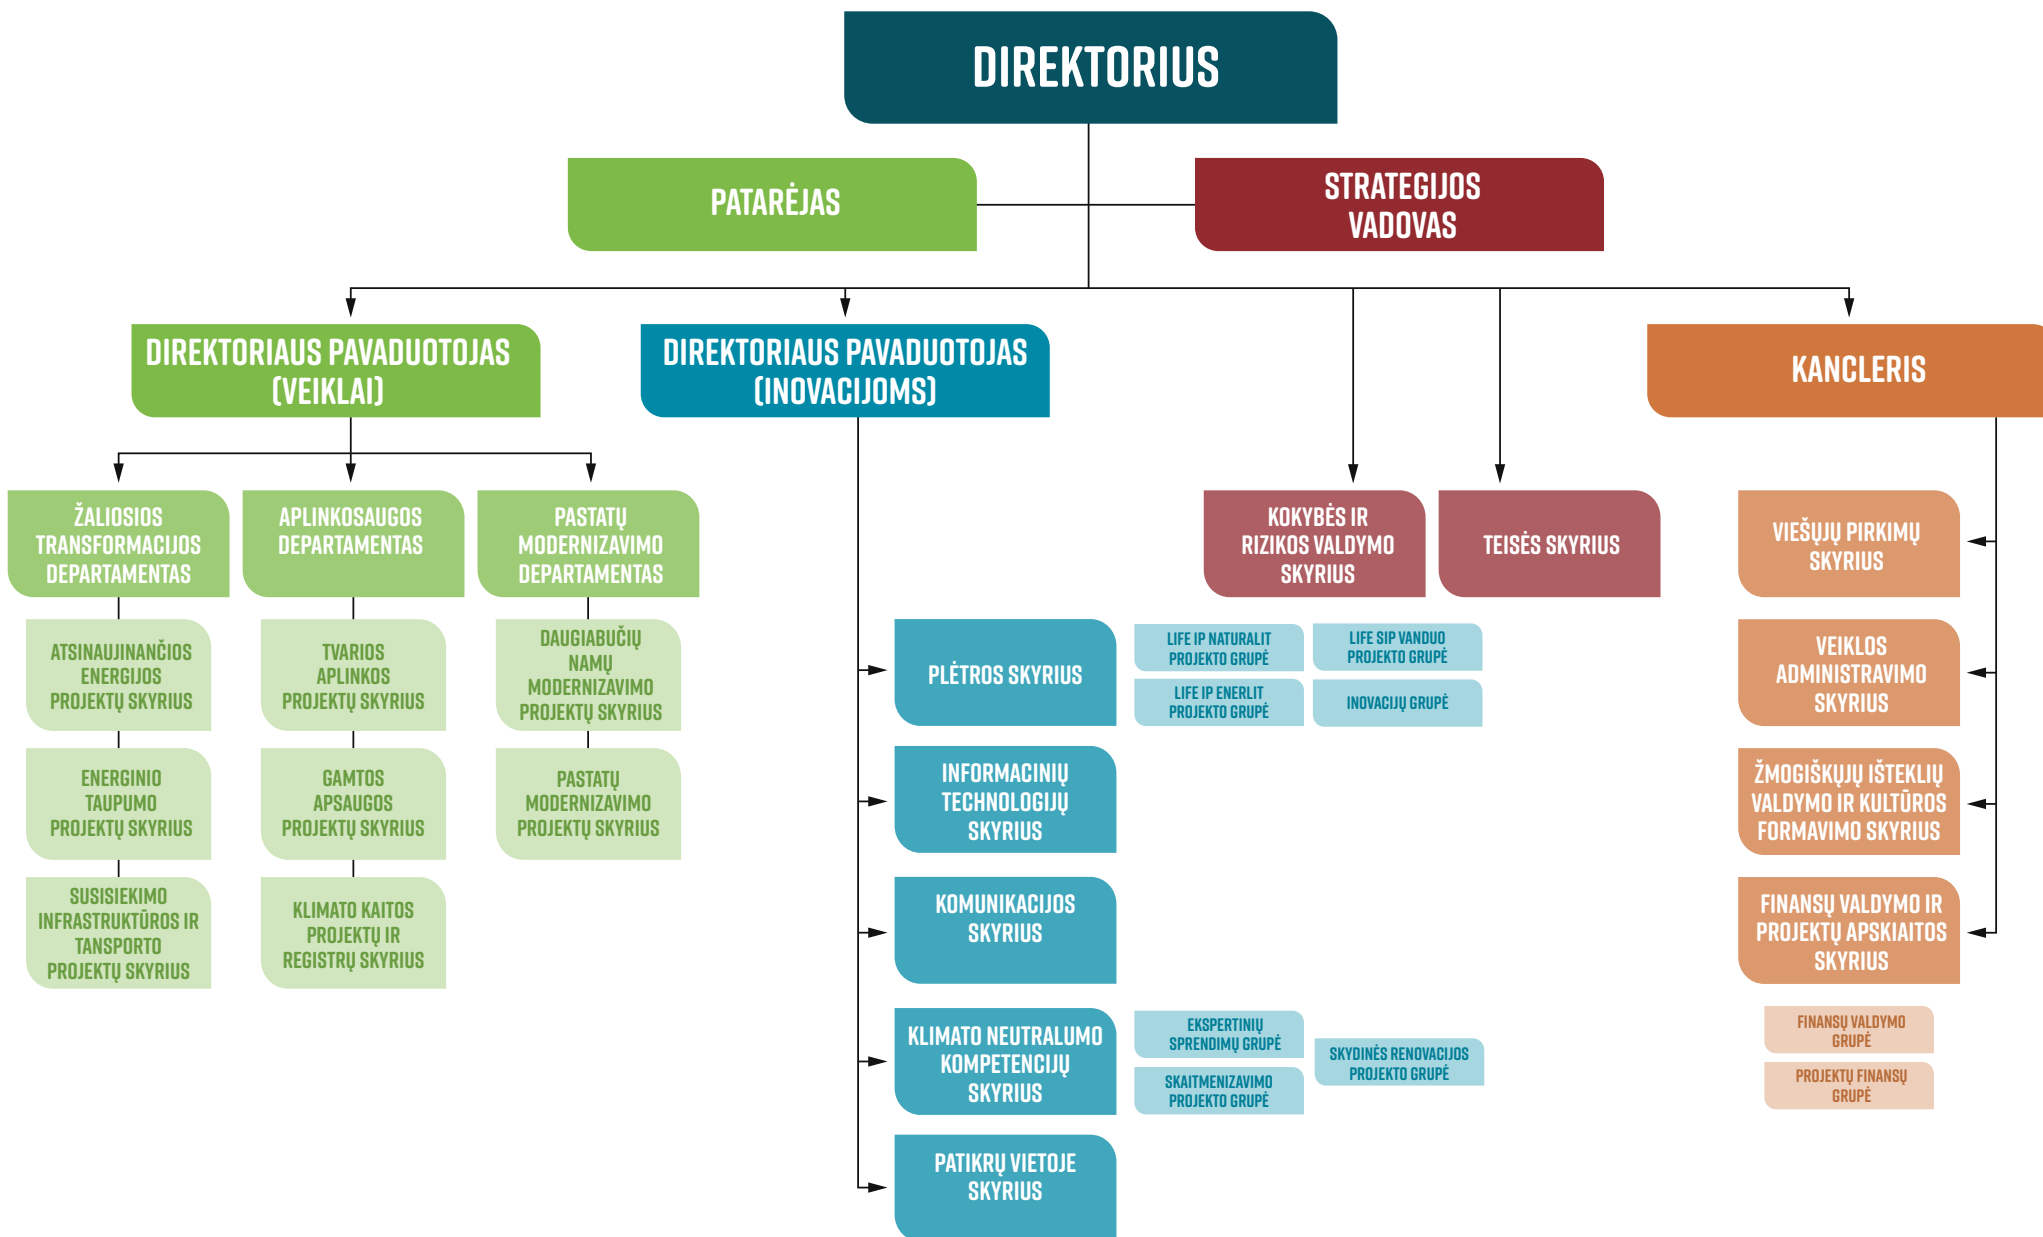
DIREKTORIUS

PATARĖJAS

STRATEGIJOS VADOVAS

DIREKTORIAUS PAVADUOTOJAS (VEIKLAI)

DIREKTORIAUS PAVADUOTOJAS (INOVACIJOMS)

KANCLERIS

ŽALIOSIOS TRANSFORMACIJOS DEPARTAMENTAS

ATSINAUJINANČIOS ENERGIJOS PROJEKTŲ SKYRIUS

ENERGINIO TAUPUMO PROJEKTŲ SKYRIUS

SUSISIEKIMO INFRASTRUKTŪROS IR TANSPORTO PROJEKTŲ SKYRIUS

APLINKOSAUGOS DEPARTAMENTAS

TVARIOS APLINKOS PROJEKTŲ SKYRIUS

GAMTOS APSAUGOS PROJEKTŲ SKYRIUS

KLIMATO KAITOS PROJEKTŲ IR REGISTRŲ SKYRIUS

PASTATŲ MODERNIZAVIMO DEPARTAMENTAS

DAUGIABUČIŲ NAMŲ MODERNIZAVIMO PROJEKTŲ SKYRIUS

PASTATŲ MODERNIZAVIMO PROJEKTŲ SKYRIUS

PLĖTROS SKYRIUS

LIFE IP NATURALIT PROJEKTO GRUPĖ

LIFE SIP VANDUO PROJEKTO GRUPĖ

LIFE IP ENERLIT PROJEKTO GRUPĖ

INOVACIJŲ GRUPĖ

INFORMACINIŲ TECHNOLOGIJŲ SKYRIUS

KOMUNIKACIJOS SKYRIUS

KLIMATO NEUTRALUMO KOMPETENCIJŲ SKYRIUS

EKSPERTINIŲ SPRENDIMŲ GRUPĖ

SKAITMENIZAVIMO PROJEKTO GRUPĖ

SKYDINĖS RENOVACIJOS PROJEKTO GRUPĖ

PATIKRŲ VIETOJE SKYRIUS

KOKYBĖS IR RIZIKOS VALDYMO SKYRIUS

TEISĖS SKYRIUS

VIEŠŲJŲ PIRKIMŲ SKYRIUS

VEIKLOS ADMINISTRAVIMO SKYRIUS

ŽMOGIŠKŲJŲ IŠTEKLIŲ VALDYMO IR KULTŪROS FORMAVIMO SKYRIUS

FINANSŲ VALDYMO IR PROJEKTŲ APSKAITOS SKYRIUS

FINANSŲ VALDYMO GRUPĖ

PROJEKTŲ FINANSŲ GRUPĖ